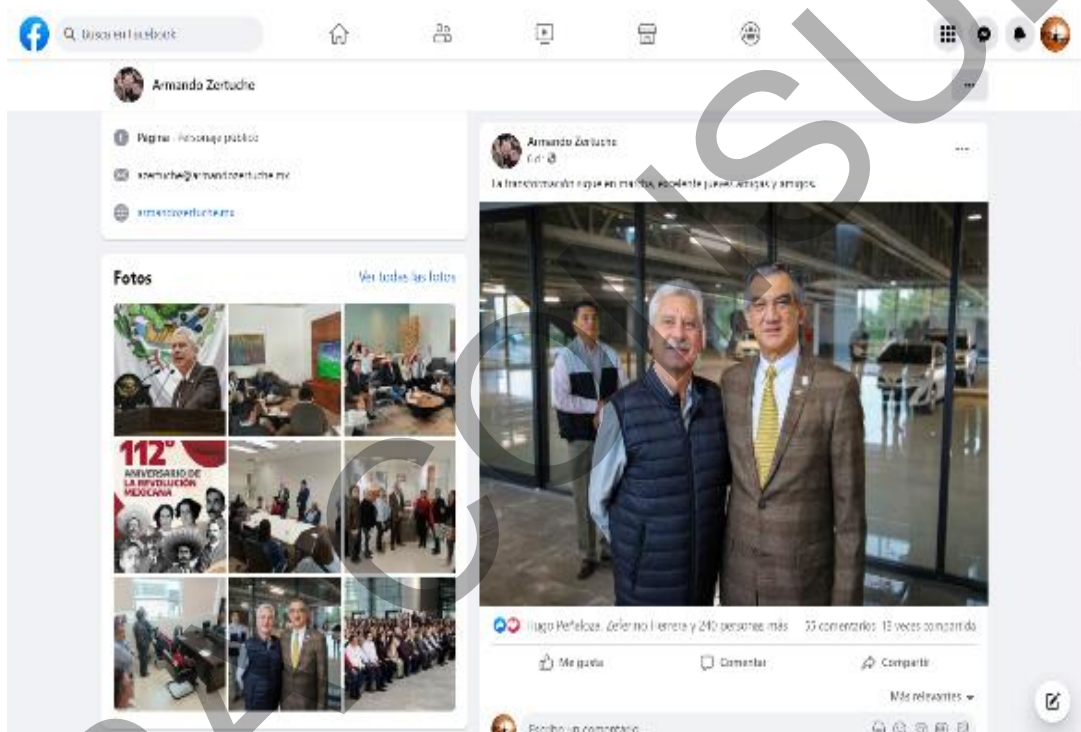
Buscar en Facebook

Armando Zertuche

Página · Personaje público

azertuche@armandozertuche.mx

armandozertuche.mx

Fotos

Ver todas las fotos

112° ANIVERSARIO DE LA REVOLUCIÓN MEXICANA

Armando Zertuche
6 d ·

La transformación sigue en marcha, excelente jueves amigas y amigos.

Hugo Peñaloza, Zeferino Herrera y 240 personas más 55 comentarios 13 veces compartido

Me gusta Comentar Compartir

Más relevantes

Escribe un comentario...